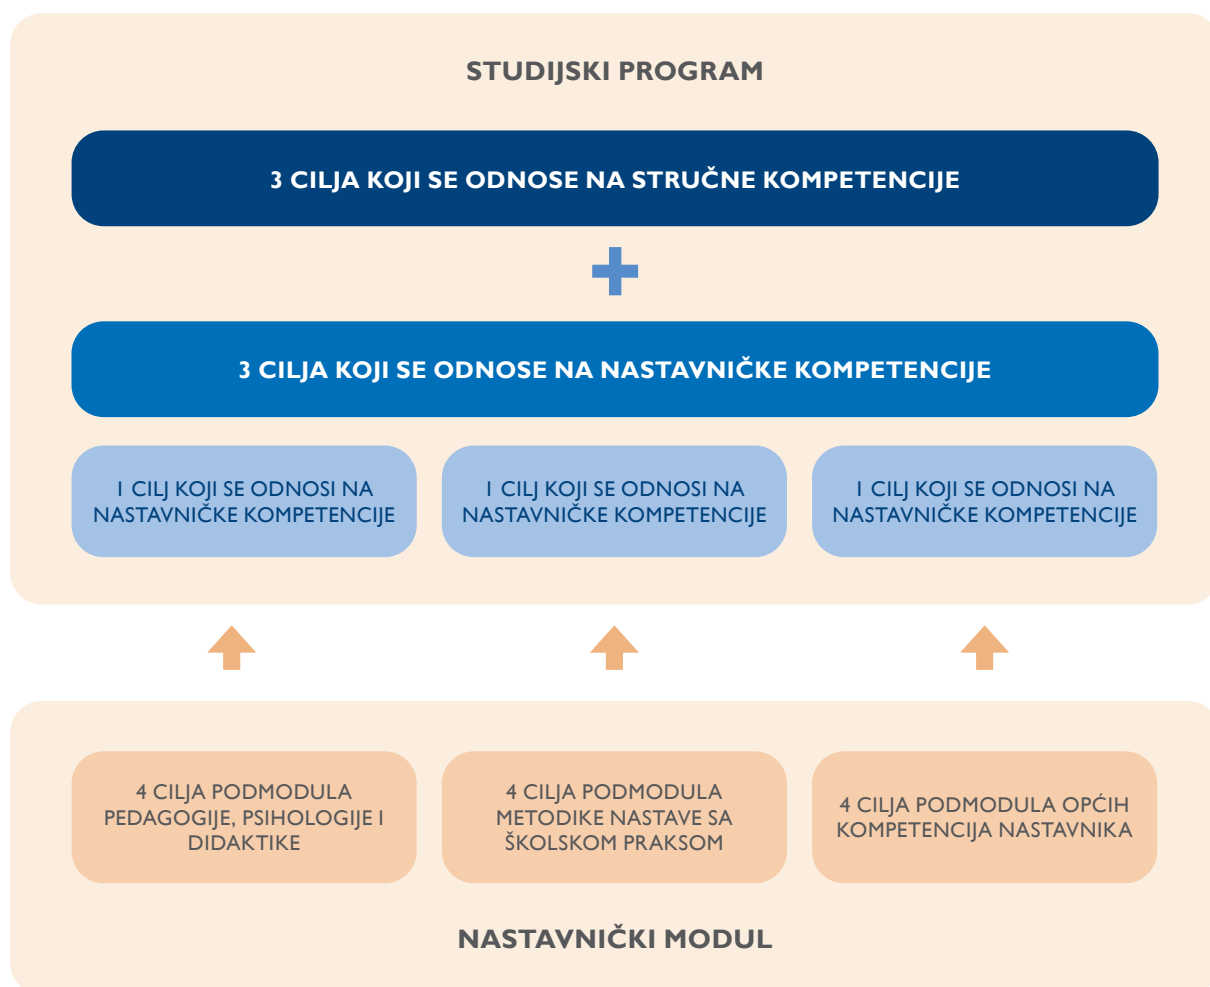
STUDIJSKI PROGRAM

3 CILJA KOJI SE ODNOSE NA STRUČNE KOMPETENCIJE

3 CILJA KOJI SE ODNOSE NA NASTAVNIČKE KOMPETENCIJE

1 CILJ KOJI SE ODNOSI NA NASTAVNIČKE KOMPETENCIJE

1 CILJ KOJI SE ODNOSI NA NASTAVNIČKE KOMPETENCIJE

1 CILJ KOJI SE ODNOSI NA NASTAVNIČKE KOMPETENCIJE

4 CILJA PODMODULA PEDAGOGIJE, PSIHOLOGIJE I DIDAKTIKE

4 CILJA PODMODULA METODIKE NASTAVE SA ŠKOLSKOM PRAKSOM

4 CILJA PODMODULA OPĆIH KOMPETENCIJA NASTAVNIKA

NASTAVNIČKI MODUL